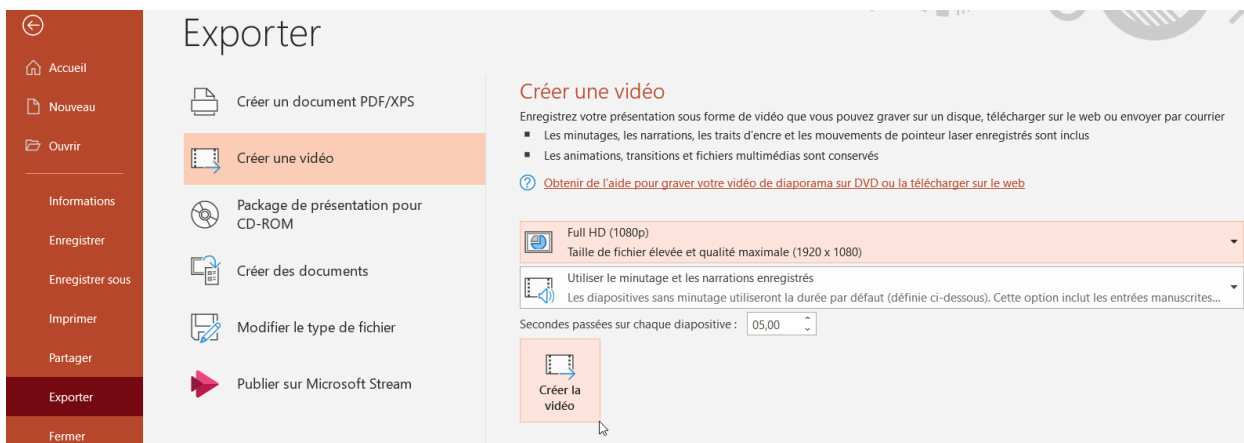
Accueil
Nouveau
Ouvrir
Informations
Enregistrer
Enregistrer sous
Imprimer
Partager
Exporter
Fermer

Exporter

Créer un document PDF/XPS
Créer une vidéo
Package de présentation pour CD-ROM
Créer des documents
Modifier le type de fichier
Publier sur Microsoft Stream

Créer une vidéo

Enregistrez votre présentation sous forme de vidéo que vous pouvez graver sur un disque, télécharger sur le web ou envoyer par courrier

- Les minutages, les narrations, les traits d'encre et les mouvements de pointeur laser enregistrés sont inclus
- Les animations, transitions et fichiers multimédias sont conservés

Obtenir de l'aide pour graver votre vidéo de diaporama sur DVD ou la télécharger sur le web

Full HD (1080p)
Taille de fichier élevée et qualité maximale (1920 x 1080)

Utiliser le minutage et les narrations enregistrés
Les diapositives sans minutage utiliseront la durée par défaut (définie ci-dessous). Cette option inclut les entrées manuscrites...

Secondes passées sur chaque diapositive : 05,00

Créer la vidéo